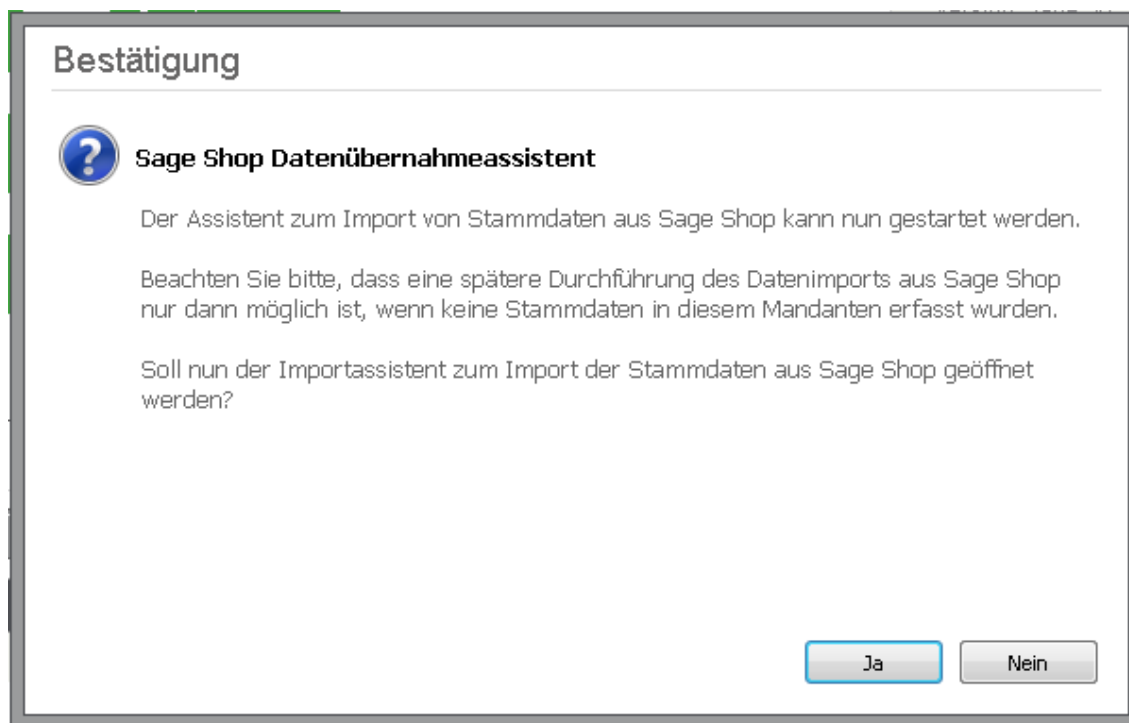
Bestätigung

Sage Shop Datenübernahmeassistent

Der Assistent zum Import von Stammdaten aus Sage Shop kann nun gestartet werden.

Beachten Sie bitte, dass eine spätere Durchführung des Datenimports aus Sage Shop nur dann möglich ist, wenn keine Stammdaten in diesem Mandanten erfasst wurden.

Soll nun der Importassistent zum Import der Stammdaten aus Sage Shop geöffnet werden?

Ja

Nein